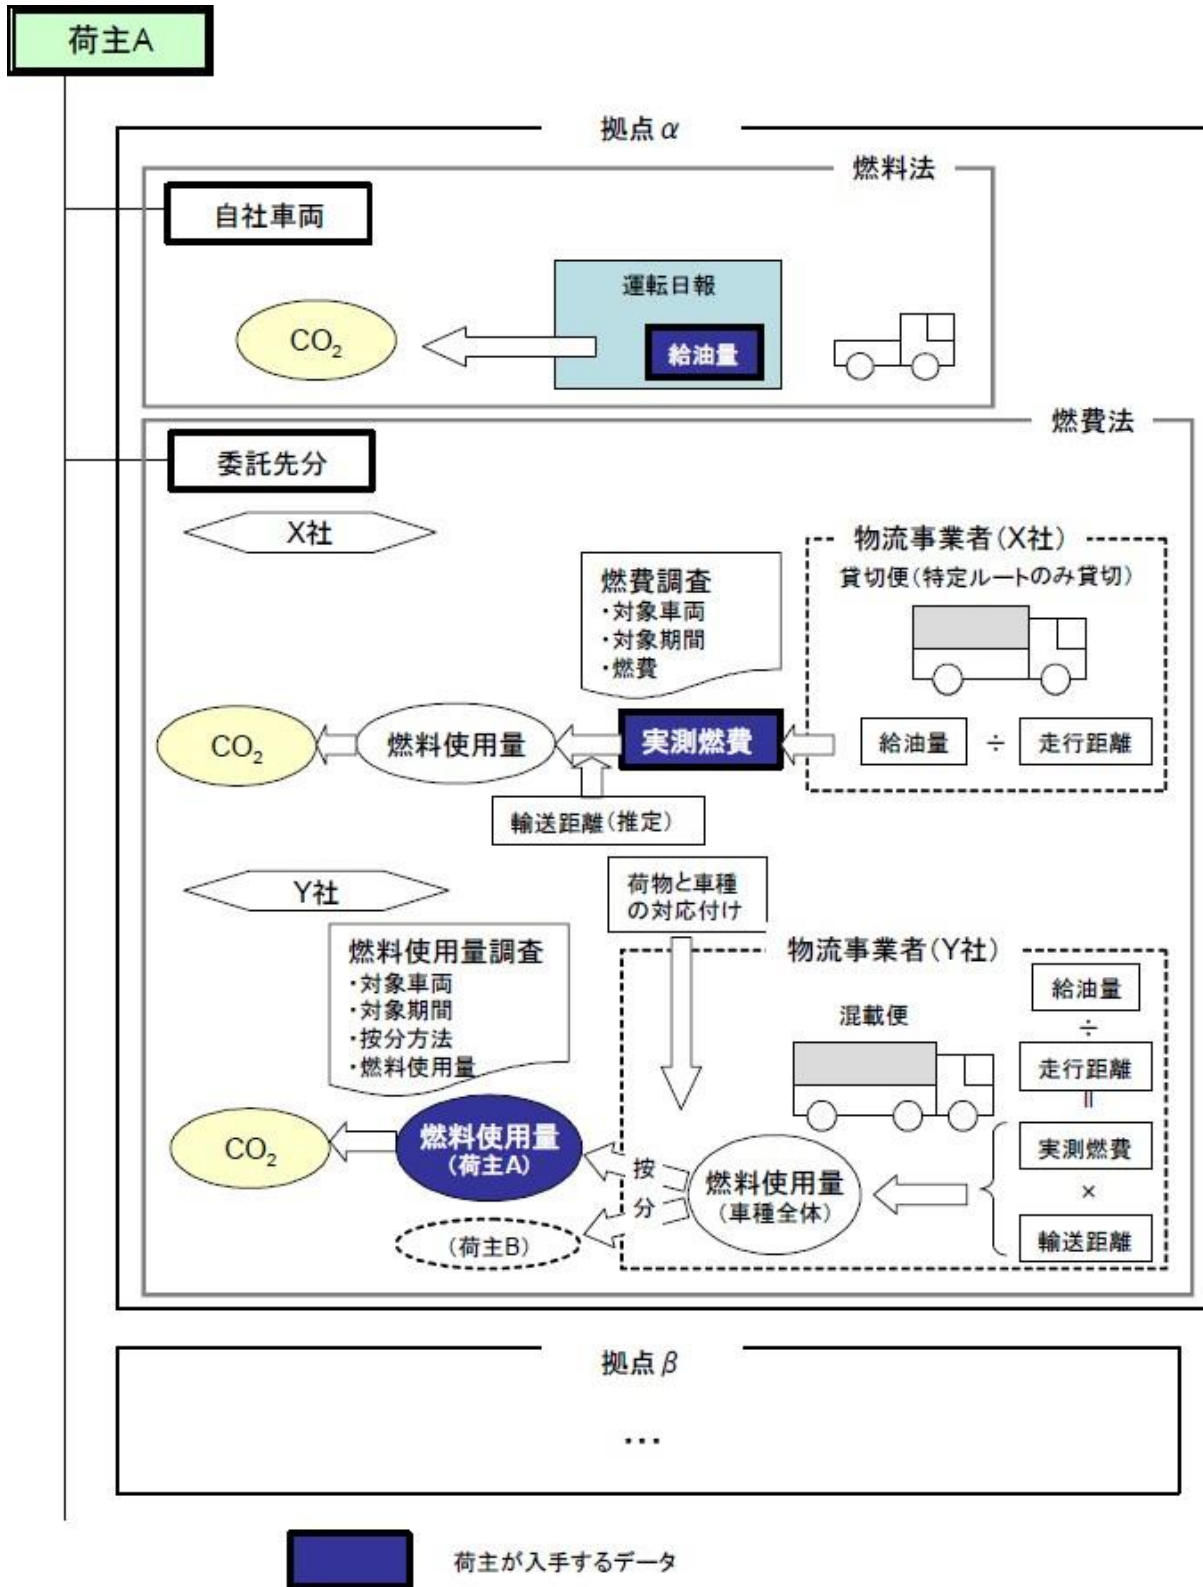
荷主A

拠点$\alpha$

燃料法

自社車両

運転日報

給油量

$CO_2$

燃費法

委託先分

X社

物流事業者(X社)

貸切便(特定ルートのみ貸切)

燃費調査
・対象車両
・対象期間
・燃費

$CO_2$

燃料使用量

実測燃費

給油量 ÷ 走行距離

輸送距離(推定)

Y社

荷物と車種の対応付け

物流事業者(Y社)

燃料使用量調査
・対象車両
・対象期間
・按分方法
・燃料使用量

混載便

給油量
÷
走行距離
॥
実測燃費
×
輸送距離

$CO_2$

燃料使用量(荷主A)

按分

燃料使用量(車種全体)

(荷主B)

拠点$\beta$

…

荷主が入手するデータ